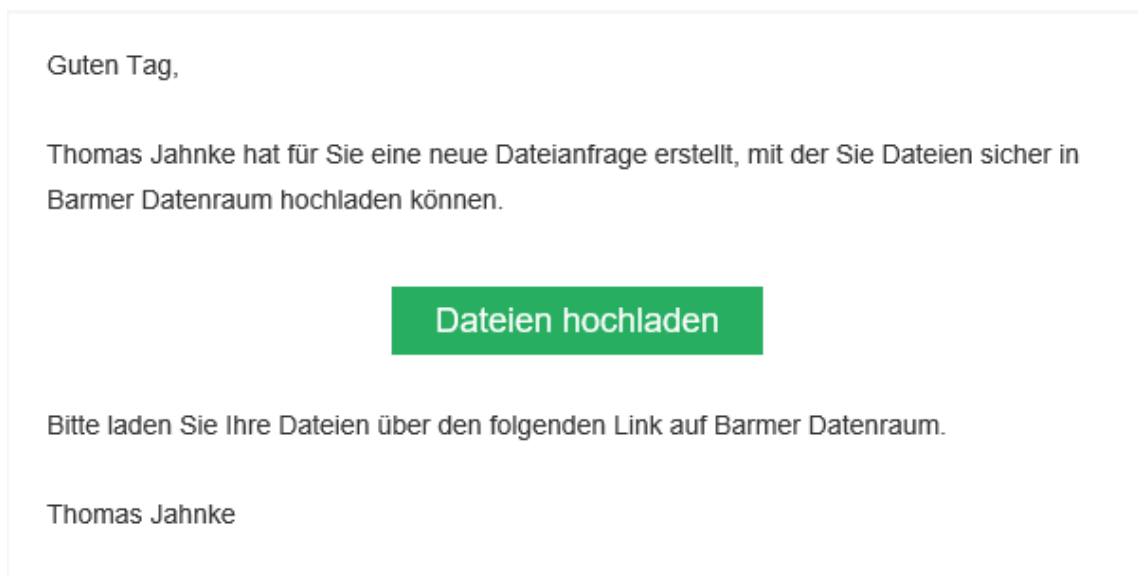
Guten Tag,

Thomas Jahnke hat für Sie eine neue Dateianfrage erstellt, mit der Sie Dateien sicher in Barmer Datenraum hochladen können.

Dateien hochladen

Bitte laden Sie Ihre Dateien über den folgenden Link auf Barmer Datenraum.

Thomas Jahnke